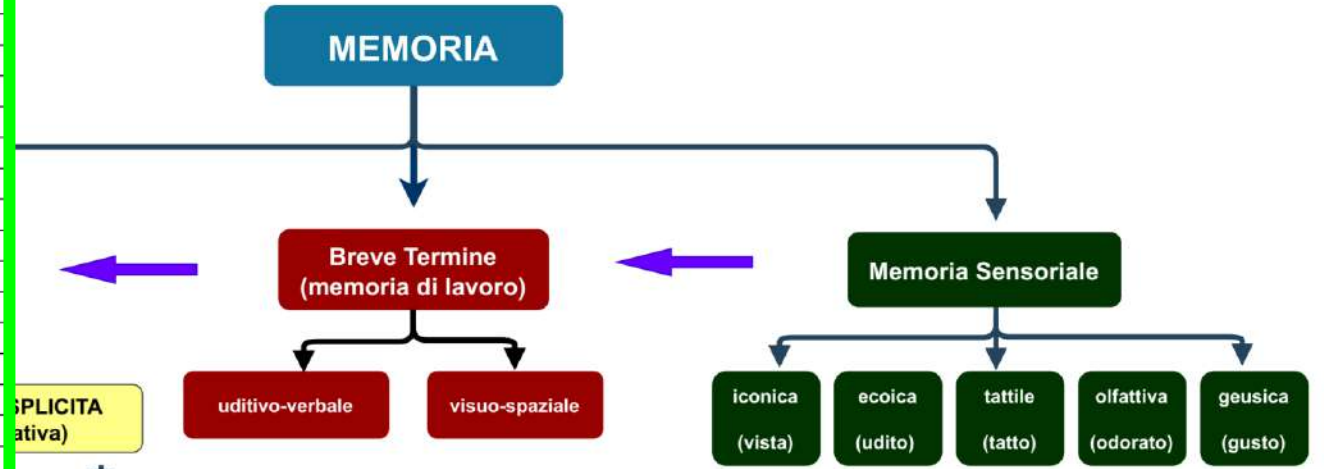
MEMORIA

Breve Termine
(memoria di lavoro)

Memoria Sensoriale

SPLICITA
ativa)

uditivo-verbale

visuo-spaziale

iconica
(vista)

ecoica
(udito)

tattile
(tatto)

olfattiva
(odorato)

geusica
(gusto)